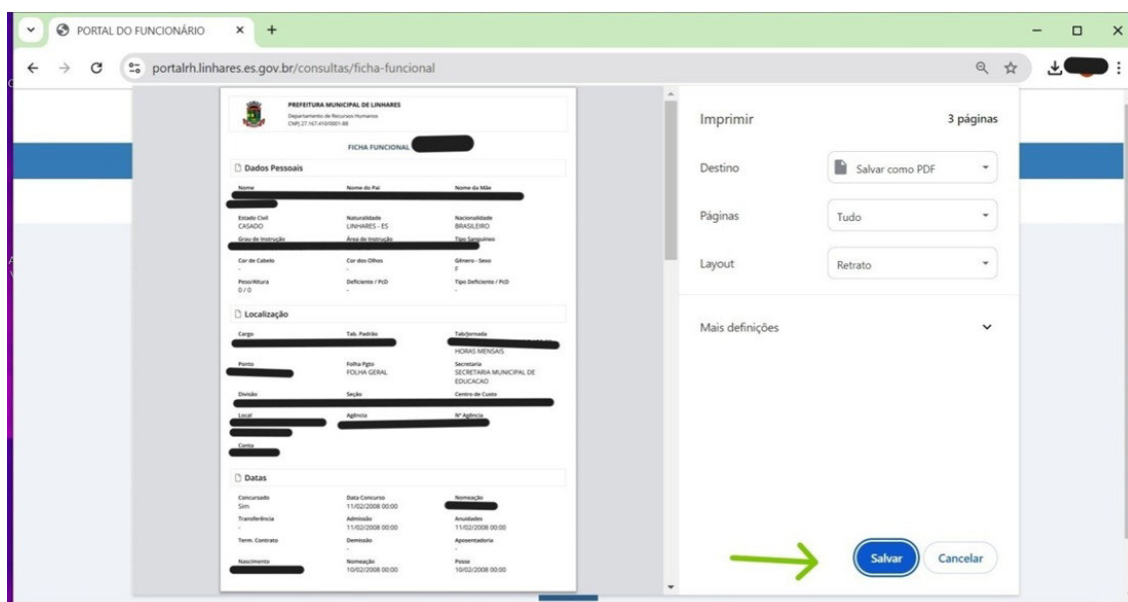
PORTAL DO FUNCIONÁRIO

portalrh.linhares.es.gov.br/consultas/ficha-funcional

PREFEITURA MUNICIPAL DE LINHARES
Departamento de Recursos Humanos
CNPJ 27.167.410/0001-88

FICHA FUNCIONAL

Dados Pessoais

Nome
Nome do Pai
Nome da Mãe

Estado Civil
CASADO
Naturalidade
LINHARES - ES
Nacionalidade
BRASILEIRO

Grau de Instrução
Área de Instrução
Tipo Sanguíneo

Cor de Cabelo
-
Cor dos Olhos
-
Gênero - Sexo
F

Pessoas/Filhos
0 / 0
Deficiente / PcD
-
Tipo Deficiente / PcD
-

Localização

Cargo
Tab. Padrão
Tab/Jornada
HORAS MENSAIS

Ponto
Folha Pgto
FOLHA GERAL
Secretaria
SECRETARIA MUNICIPAL DE EDUCACAO

Divisão
Seção
Centro de Custo

Local
Agência
Nº Agência

Conta

Datas

Concursado
Sim
Data Concurso
11/02/2008 00:00
Nomeação

Transferência
-
Admissão
11/02/2008 00:00
Anuidades
11/02/2008 00:00

Term. Contrato
-
Demissão
-
Aposentadoria
-

Nascimento
Nomeação
10/02/2008 00:00
Posse
10/02/2008 00:00

Imprimir
3 páginas

Destino
Salvar como PDF

Páginas
Tudo

Layout
Retrato

Mais definições

Salvar
Cancelar